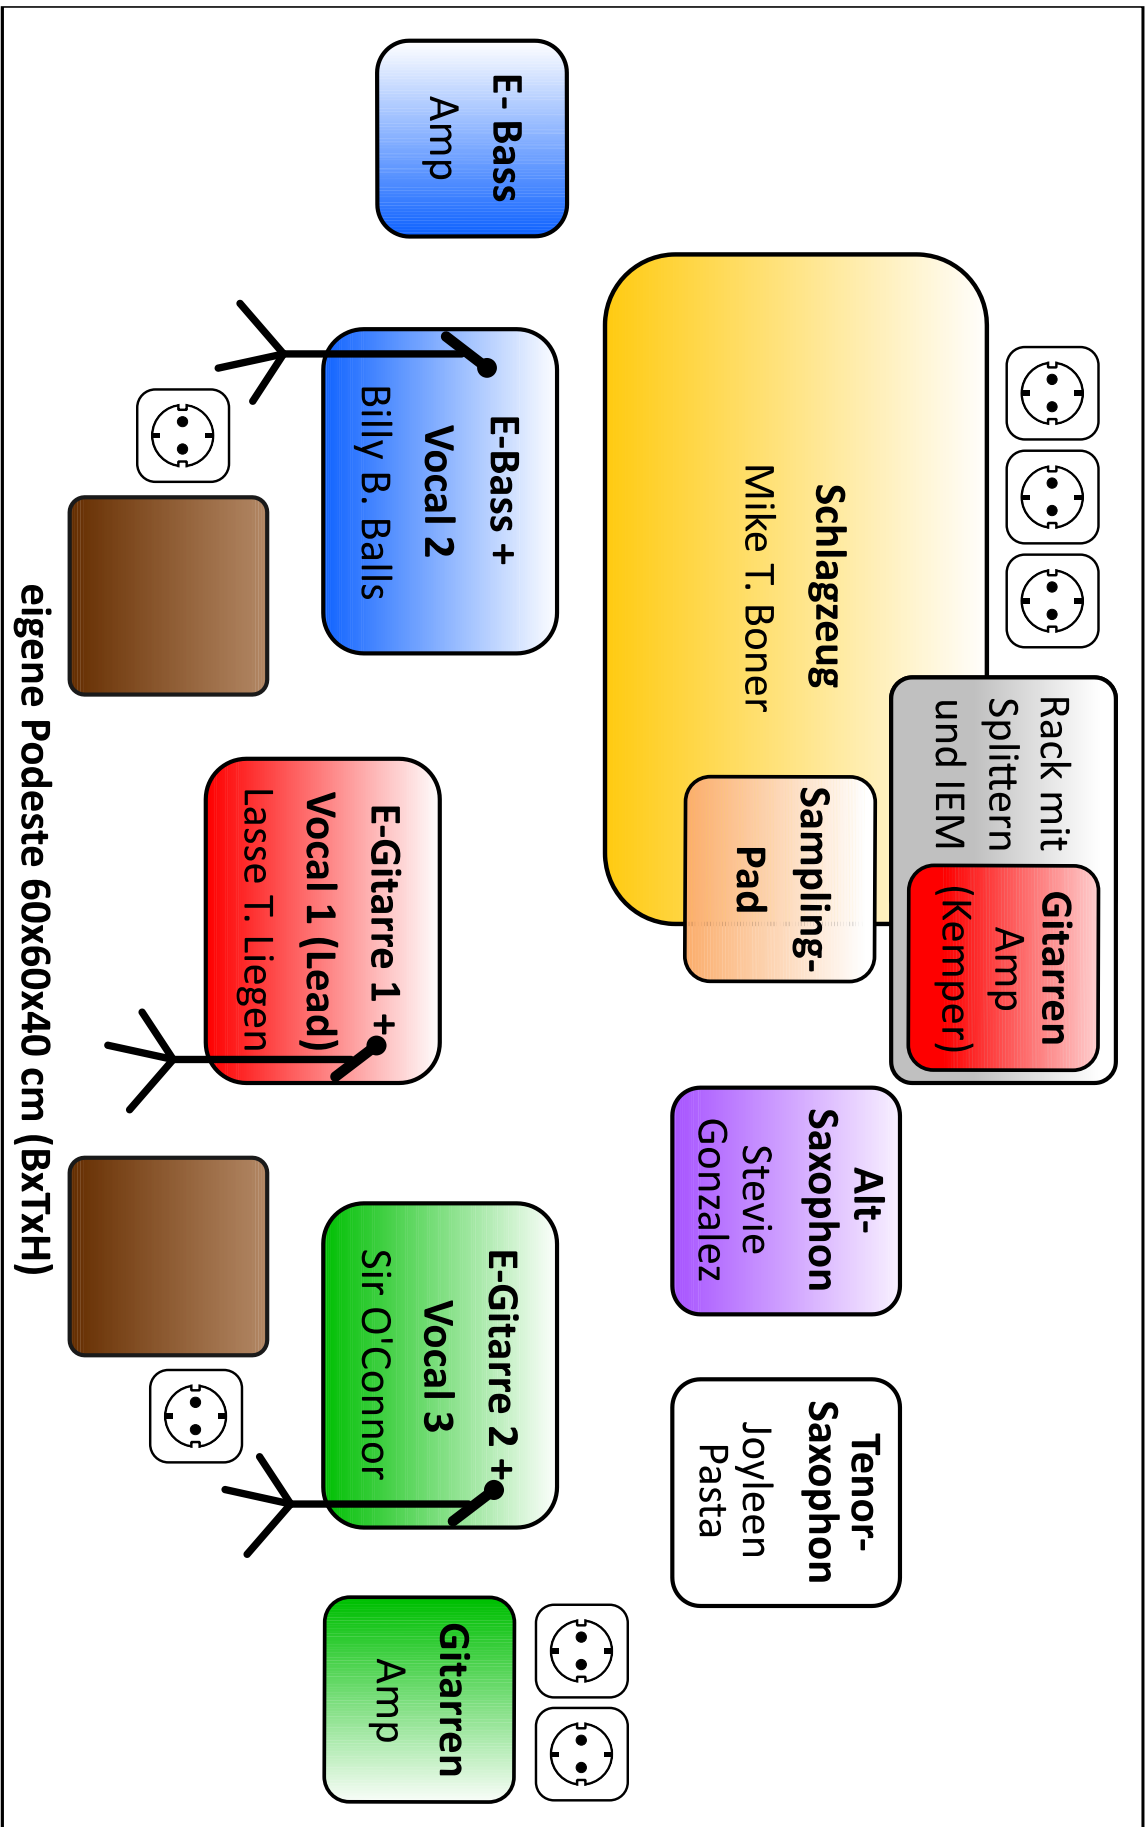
E- Bass
Amp

Schlagzeug
Mike T. Boner

Rack mit
Splittern
und IEM

Gitarren
Amp
(Kemper)

Sampling-
Pad

E-Bass +
Vocal 2
Billy B. Balls

E-Gitarre 1 +
Vocal 1 (Lead)
Lasse T. Liegen

Alt-
Saxophon
Stevie
Gonzalez

Tenor-
Saxophon
Joyleen
Pasta

E-Gitarre 2 +
Vocal 3
Sir O'Connor

Gitarren
Amp

eigene Podeste 60x60x40 cm (BxTxH)